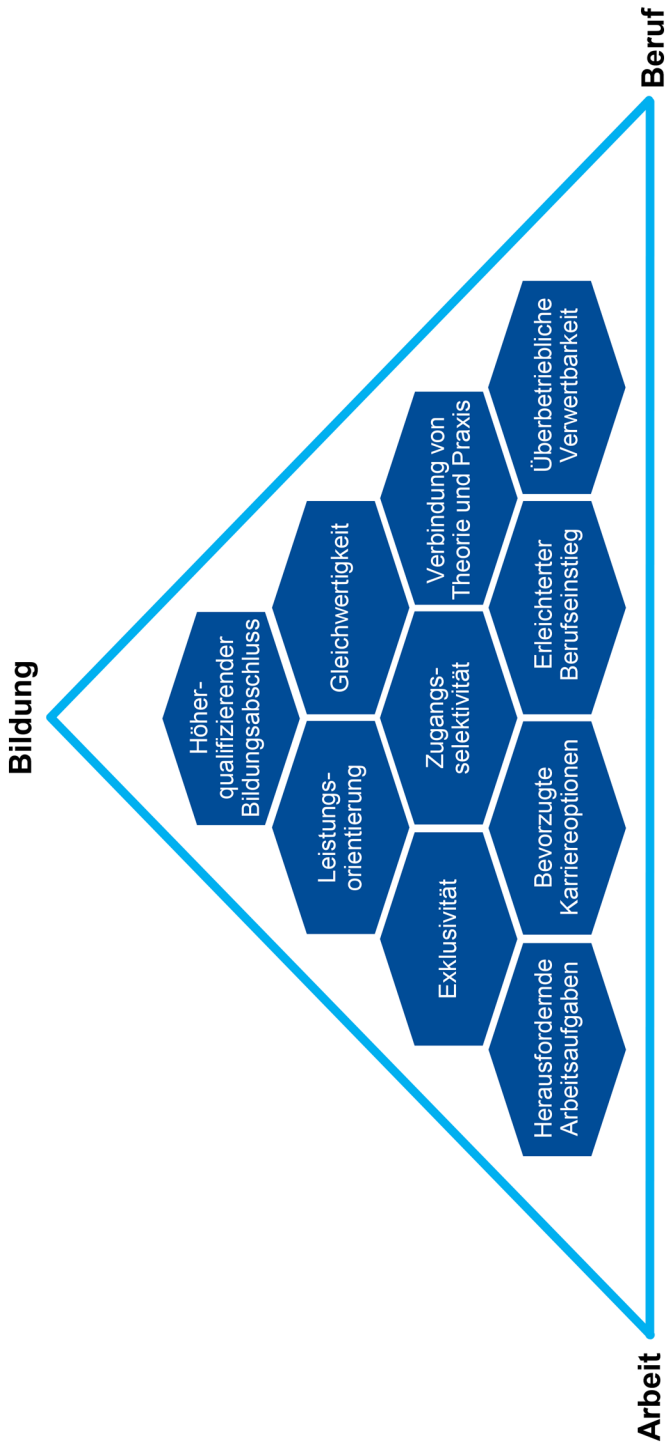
Bildung

Arbeit

Beruf

Höherqualifizierender Bildungsabschluss

Leistungsorientierung

Gleichwertigkeit

Exklusivität

Zugangsselektivität

Verbindung von Theorie und Praxis

Herausfordernde Arbeitsaufgaben

Bevorzugte Karriereoptionen

Erleichterter Berufseinstieg

Überbetriebliche Verwertbarkeit